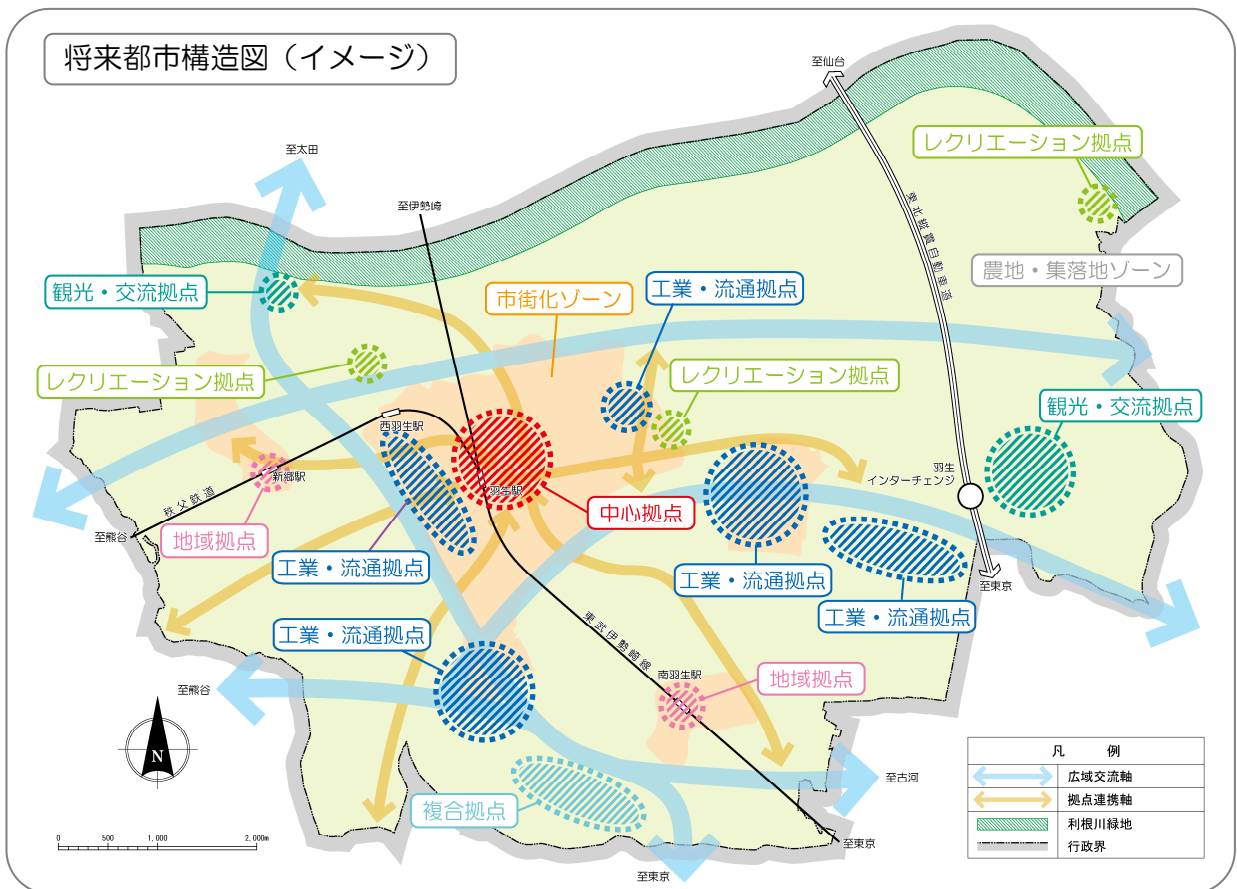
将来都市構造図（イメージ）

至仙台

至太田

至伊勢崎

レクリエーション拠点

東北縦貫自動車道

農地・集落地ゾーン

観光・交流拠点

市街化ゾーン

工業・流通拠点

レクリエーション拠点

レクリエーション拠点

観光・交流拠点

西羽生駅

新郷駅

羽生駅

羽生インターチェンジ

秩父鉄道

至熊谷

中心拠点

地域拠点

工業・流通拠点

工業・流通拠点

工業・流通拠点

至東京

工業・流通拠点

東武伊勢崎線

南羽生駅

地域拠点

至熊谷

N

至古河

複合拠点

至東京

至東京

0 500 1,000 2,000m

| 凡例 | |
|---|---|
| | 広域交流軸 |
| | 拠点連携軸 |
| | 利根川緑地 |
| | 行政界 |